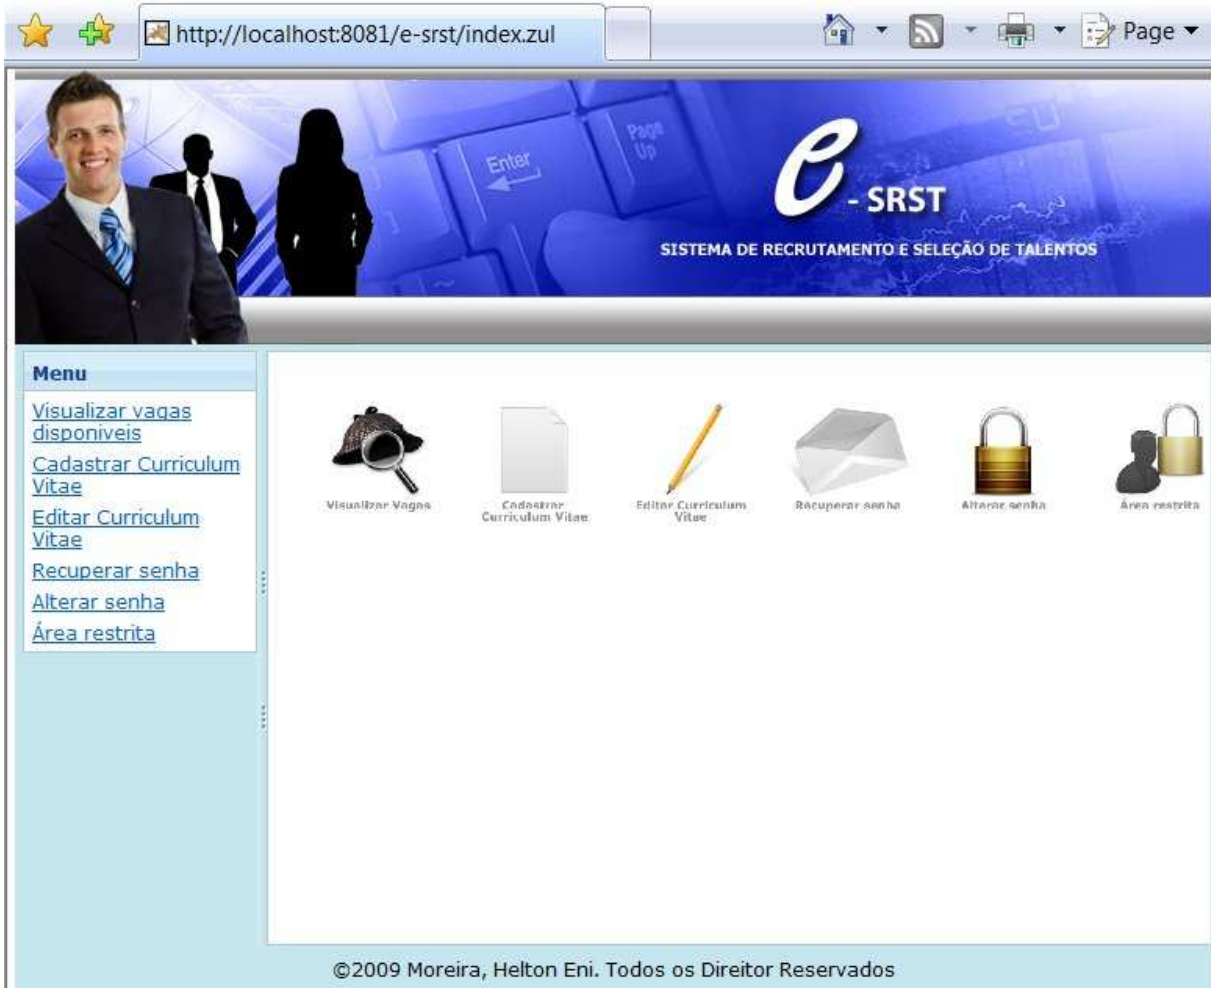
http://localhost:8081/e-srst/index.zul

Page

Enter

Page Up

e - SRST

SISTEMA DE RECRUTAMENTO E SELEÇÃO DE TALENTOS

Menu

Visualizar vagas disponiveis

Cadastrar Curriculum Vitae

Editar Curriculum Vitae

Recuperar senha

Alterar senha

Área restrita

Visualizar Vagas

Cadastrar Curriculum Vitae

Editar Curriculum Vitae

Recuperar senha

Alterar senha

Área restrita

©2009 Moreira, Helton Eni. Todos os Direitor Reservados